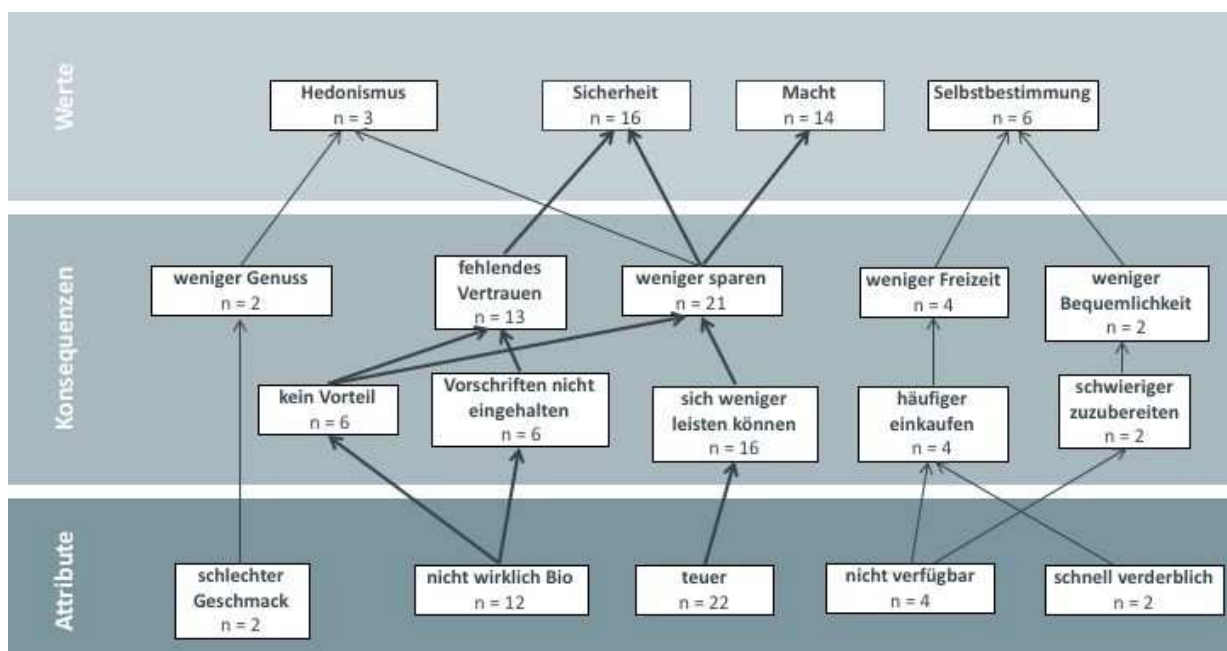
Werte

Hedonismus
n = 3

Sicherheit
n = 16

Macht
n = 14

Selbstbestimmung
n = 6

Konsequenzen

weniger Genuss
n = 2

fehlendes Vertrauen
n = 13

weniger sparen
n = 21

weniger Freizeit
n = 4

weniger Bequemlichkeit
n = 2

kein Vorteil
n = 6

Vorschriften nicht eingehalten
n = 6

sich weniger leisten können
n = 16

häufiger einkaufen
n = 4

schwieriger zuzubereiten
n = 2

Attribute

schlechter Geschmack
n = 2

nicht wirklich Bio
n = 12

teuer
n = 22

nicht verfügbar
n = 4

schnell verderblich
n = 2